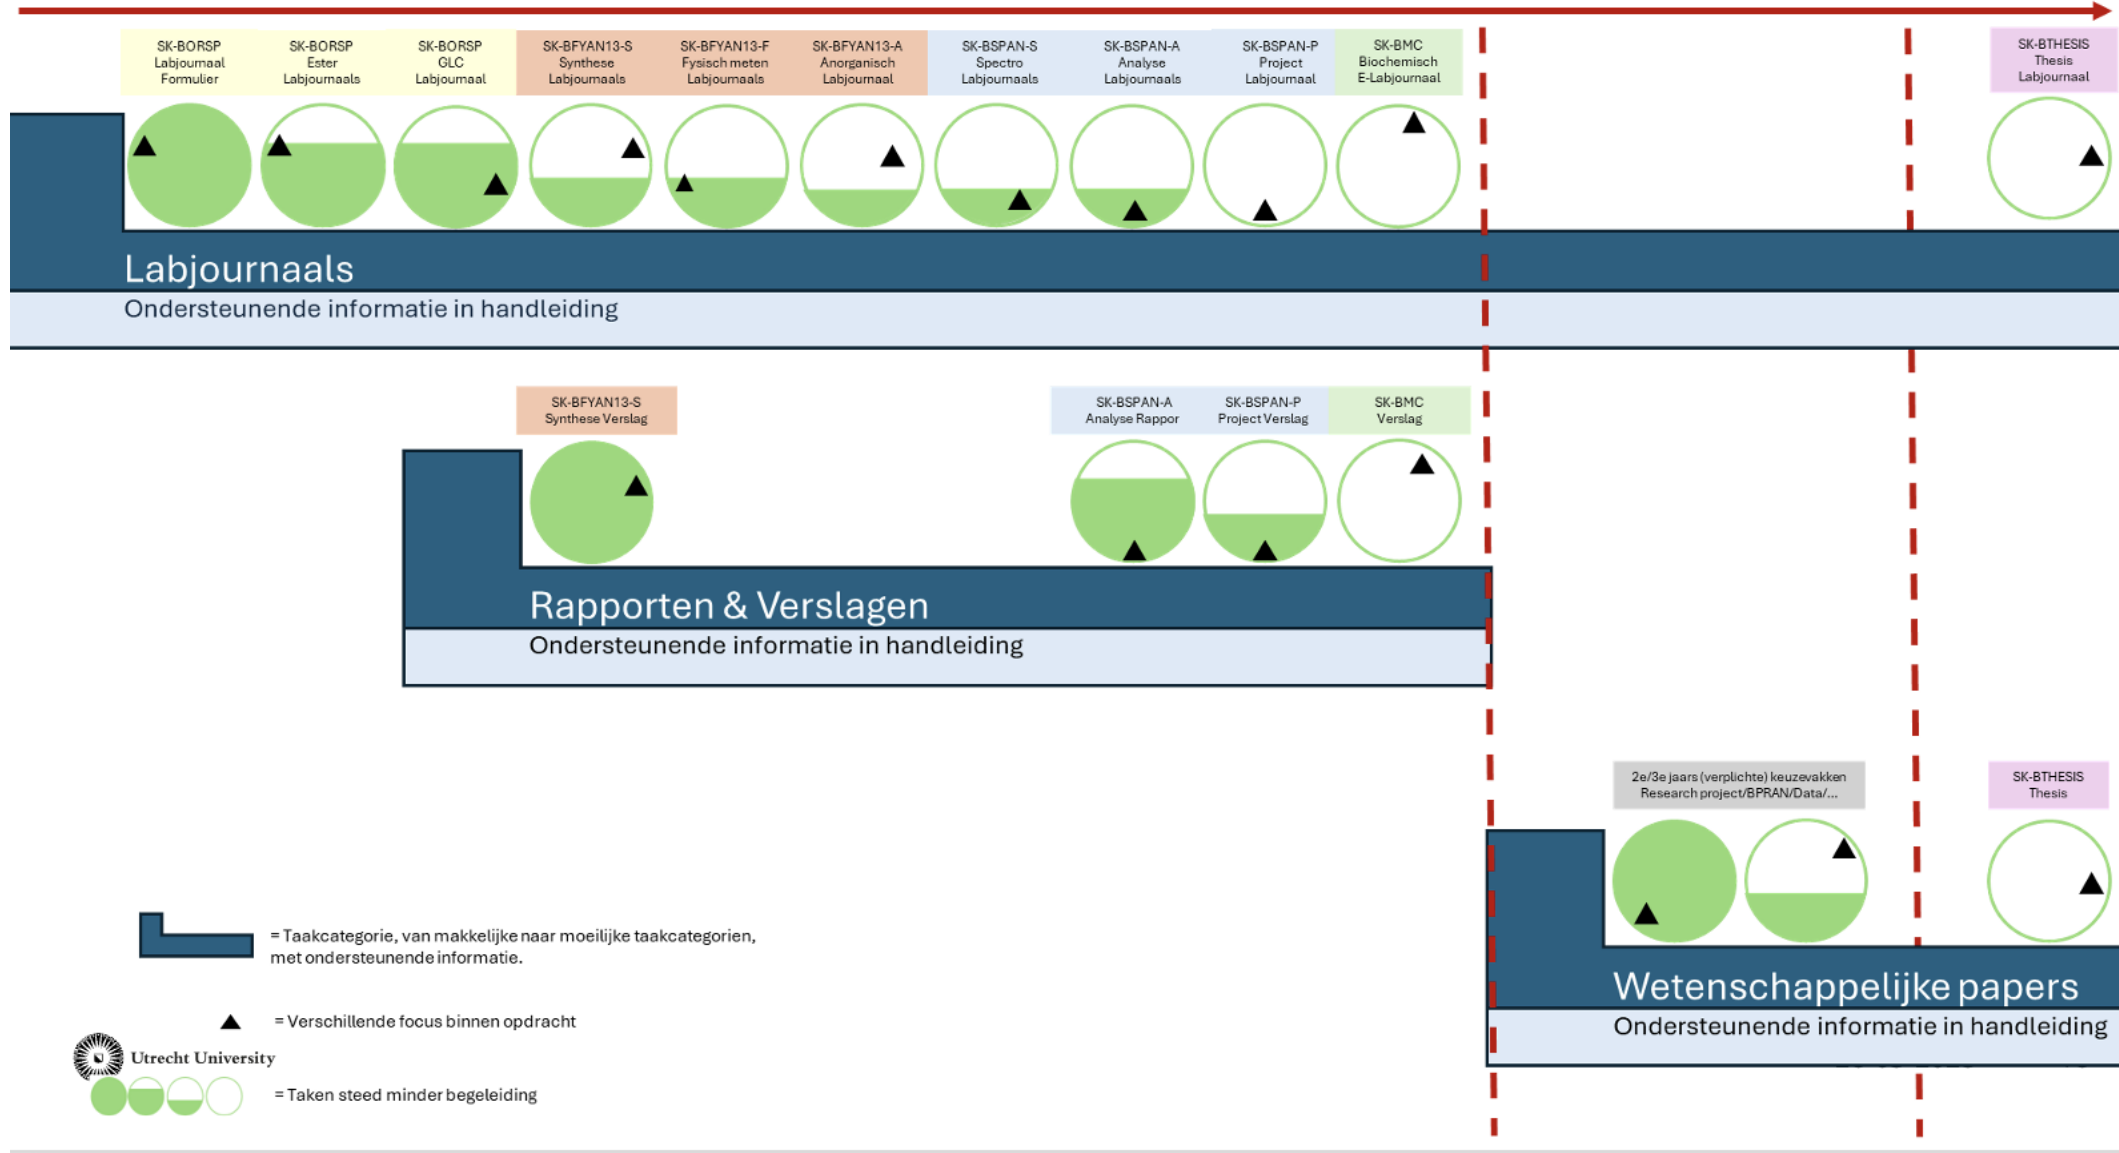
SK-BORSP Labjournaal Formulier

SK-BORSP Ester Labjournaals

SK-BORSP GLC Labjournaal

SK-BFYAN13-S Synthese Labjournaals

SK-BFYAN13-F Fysisch meten Labjournaals

SK-BFYAN13-A Anorganisch Labjournaal

SK-BSPAN-S Spectro Labjournaals

SK-BSPAN-A Analyse Labjournaals

SK-BSPAN-P Project Labjournaal

SK-BMC Biochemisch E-Labjournaal

SK-BTHESIS Thesis Labjournaal

Labjournaals

Ondersteunende informatie in handleiding

SK-BFYAN13-S Synthese Verslag

SK-BSPAN-A Analyse Rappor

SK-BSPAN-P Project Verslag

SK-BMC Verslag

Rapporten & Verslagen

Ondersteunende informatie in handleiding

2e/3e jaars (verplichte) keuzevakken Research project/BPRAN/Data/...

SK-BTHESIS Thesis

Wetenschappelijke papers

Ondersteunende informatie in handleiding

= Taakcategorie, van makkelijke naar moeilijke taakcategorien, met ondersteunende informatie.

= Verschillende focus binnen opdracht

Utrecht University

= Taken steed minder begeleiding